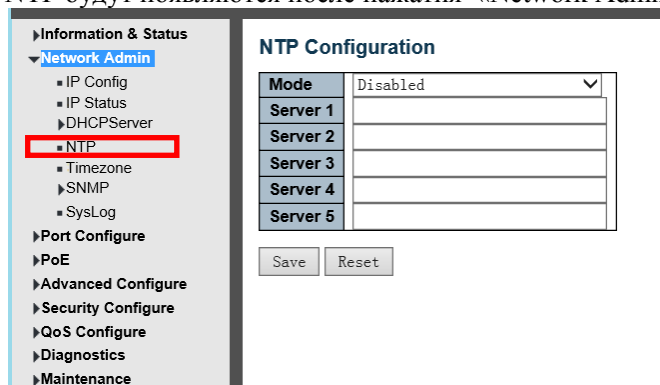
NTP будут появляются после нажатия «Network Admin

Information & Status
Network Admin
IP Config
IP Status
DHCPServer
NTP
Timezone
SNMP
SysLog
Port Configure
PoE
Advanced Configure
Security Configure
QoS Configure
Diagnostics
Maintenance

NTP Configuration

| Mode | Disabled |
|---|---|
| Server 1 | |
| Server 2 | |
| Server 3 | |
| Server 4 | |
| Server 5 | |

Save Reset